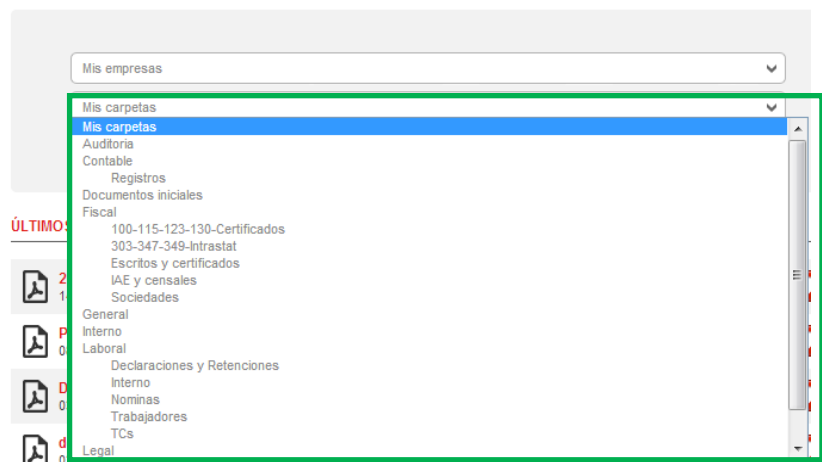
Mis empresas

Mis carpetas

Mis carpetas
Auditoria
Contable
Registros
Documentos iniciales
Fiscal
100-115-123-130-Certificados
303-347-349-Intrastat
Escritos y certificados
IAE y censales
Sociedades
General
Interno
Laboral
Declaraciones y Retenciones
Interno
Nominas
Trabajadores
TCs
Legal

ÚLTIMOS

2
1
P
0
D
0
d
0